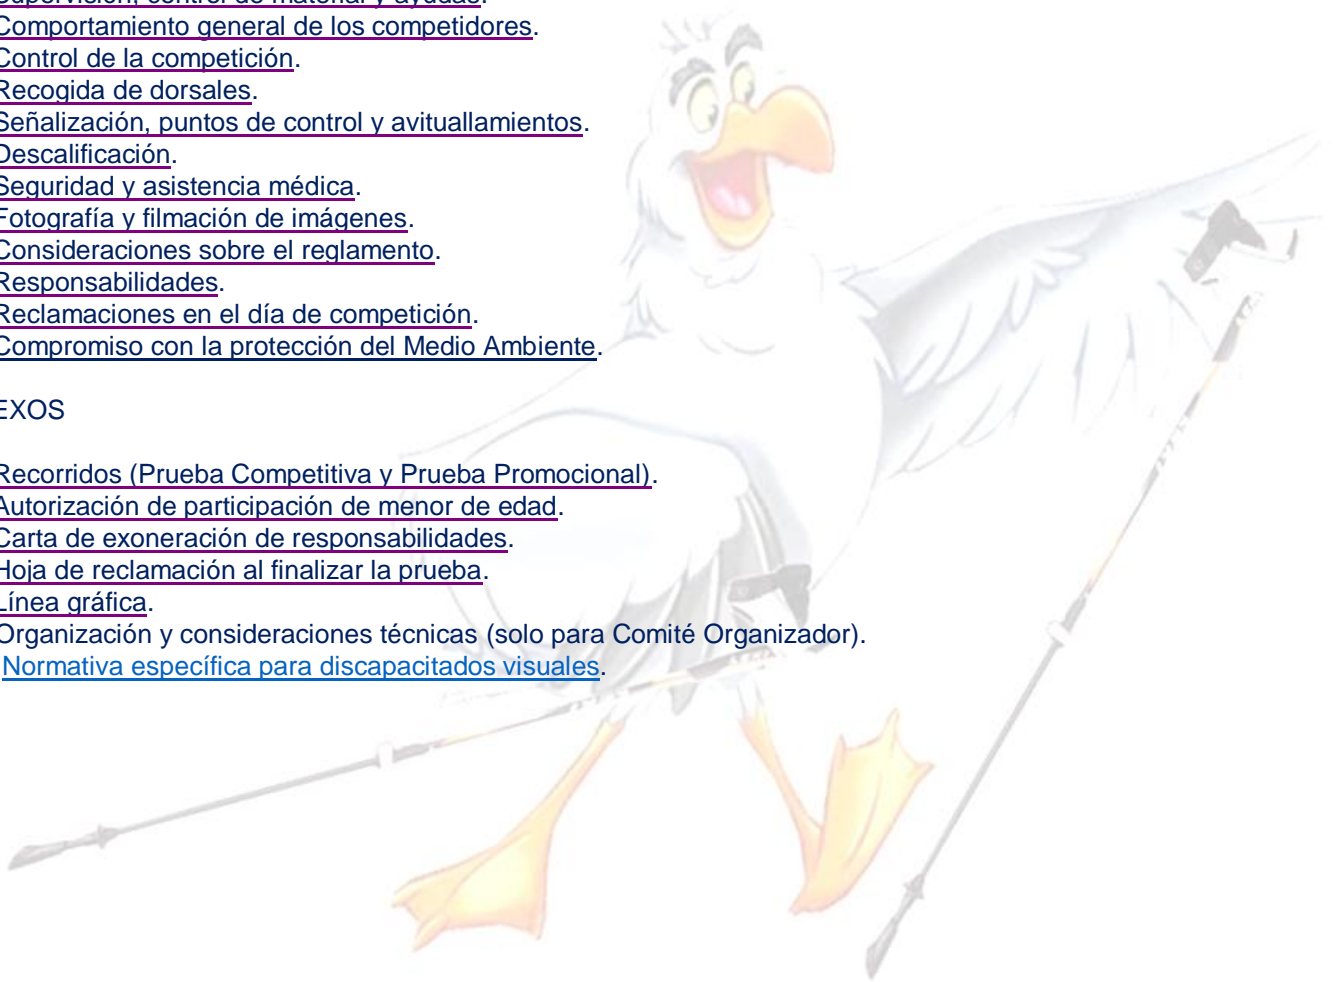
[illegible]upervisión, control de material y ayudas.
Comportamiento general de los competidores.
Control de la competición.
Recogida de dorsales.
Señalización, puntos de control y avituallamientos.
Descalificación.
Seguridad y asistencia médica.
Fotografía y filmación de imágenes.
Consideraciones sobre el reglamento.
Responsabilidades.
Reclamaciones en el día de competición.
Compromiso con la protección del Medio Ambiente.

EXOS

Recorridos (Prueba Competitiva y Prueba Promocional).
Autorización de participación de menor de edad.
Carta de exoneración de responsabilidades.
Hoja de reclamación al finalizar la prueba.
Línea gráfica.
Organización y consideraciones técnicas (solo para Comité Organizador).
Normativa específica para discapacitados visuales.